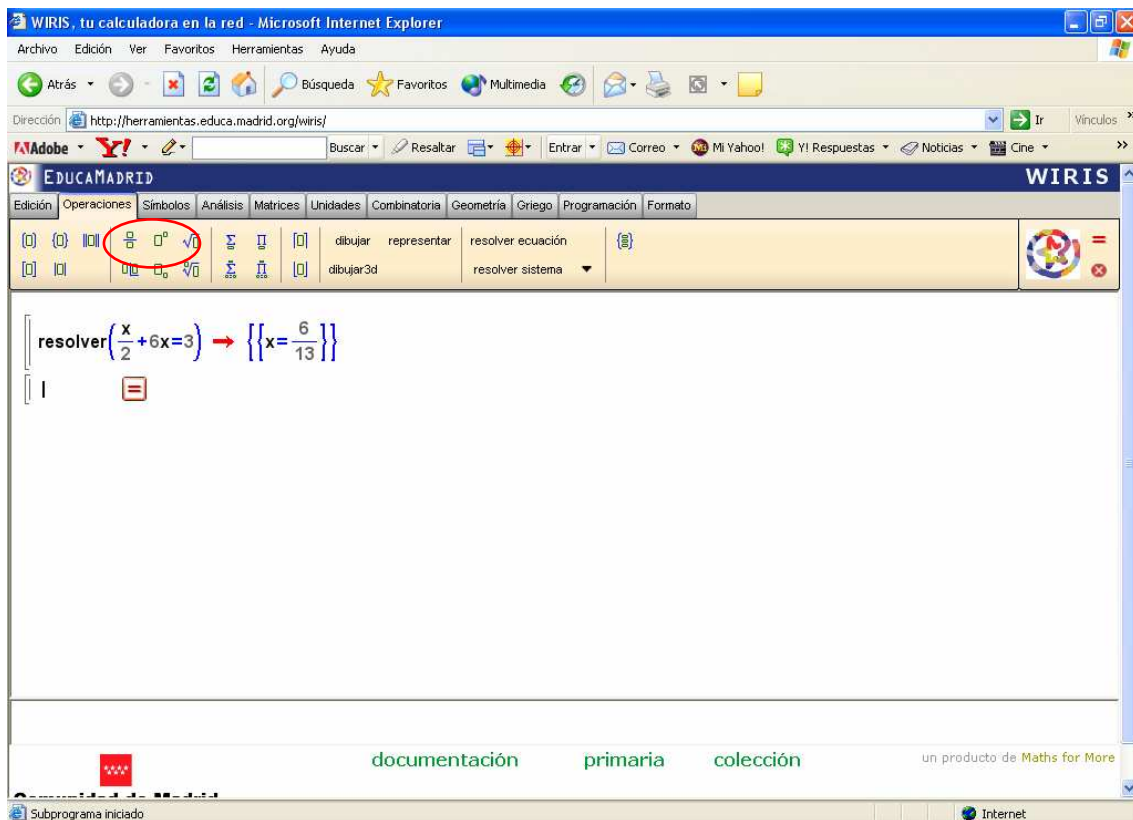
WIRIS, tu calculadora en la red - Microsoft Internet Explorer

Archivo Edición Ver Favoritos Herramientas Ayuda

Atrás Búsqueda Favoritos Multimedia

Dirección http://herramientas.educa.madrid.org/wiris/ Ir Vínculos

Adobe Y! Buscar Resaltar Entrar Correo Mi Yahoo! Y! Respuestas Noticias Cine

EDUCAMADRID WIRIS

Edición Operaciones Símbolos Análisis Matrices Unidades Combinatoria Geometría Griego Programación Formato

dibujar representar resolver ecuación

dibujar3d resolver sistema

resolver$\left(\frac{x}{2}+6x=3\right)$ → $\left\{\left\{x=\frac{6}{13}\right\}\right\}$

documentación primaria colección un producto de Maths for More

Comunidad de Madrid

Subprograma iniciado Internet